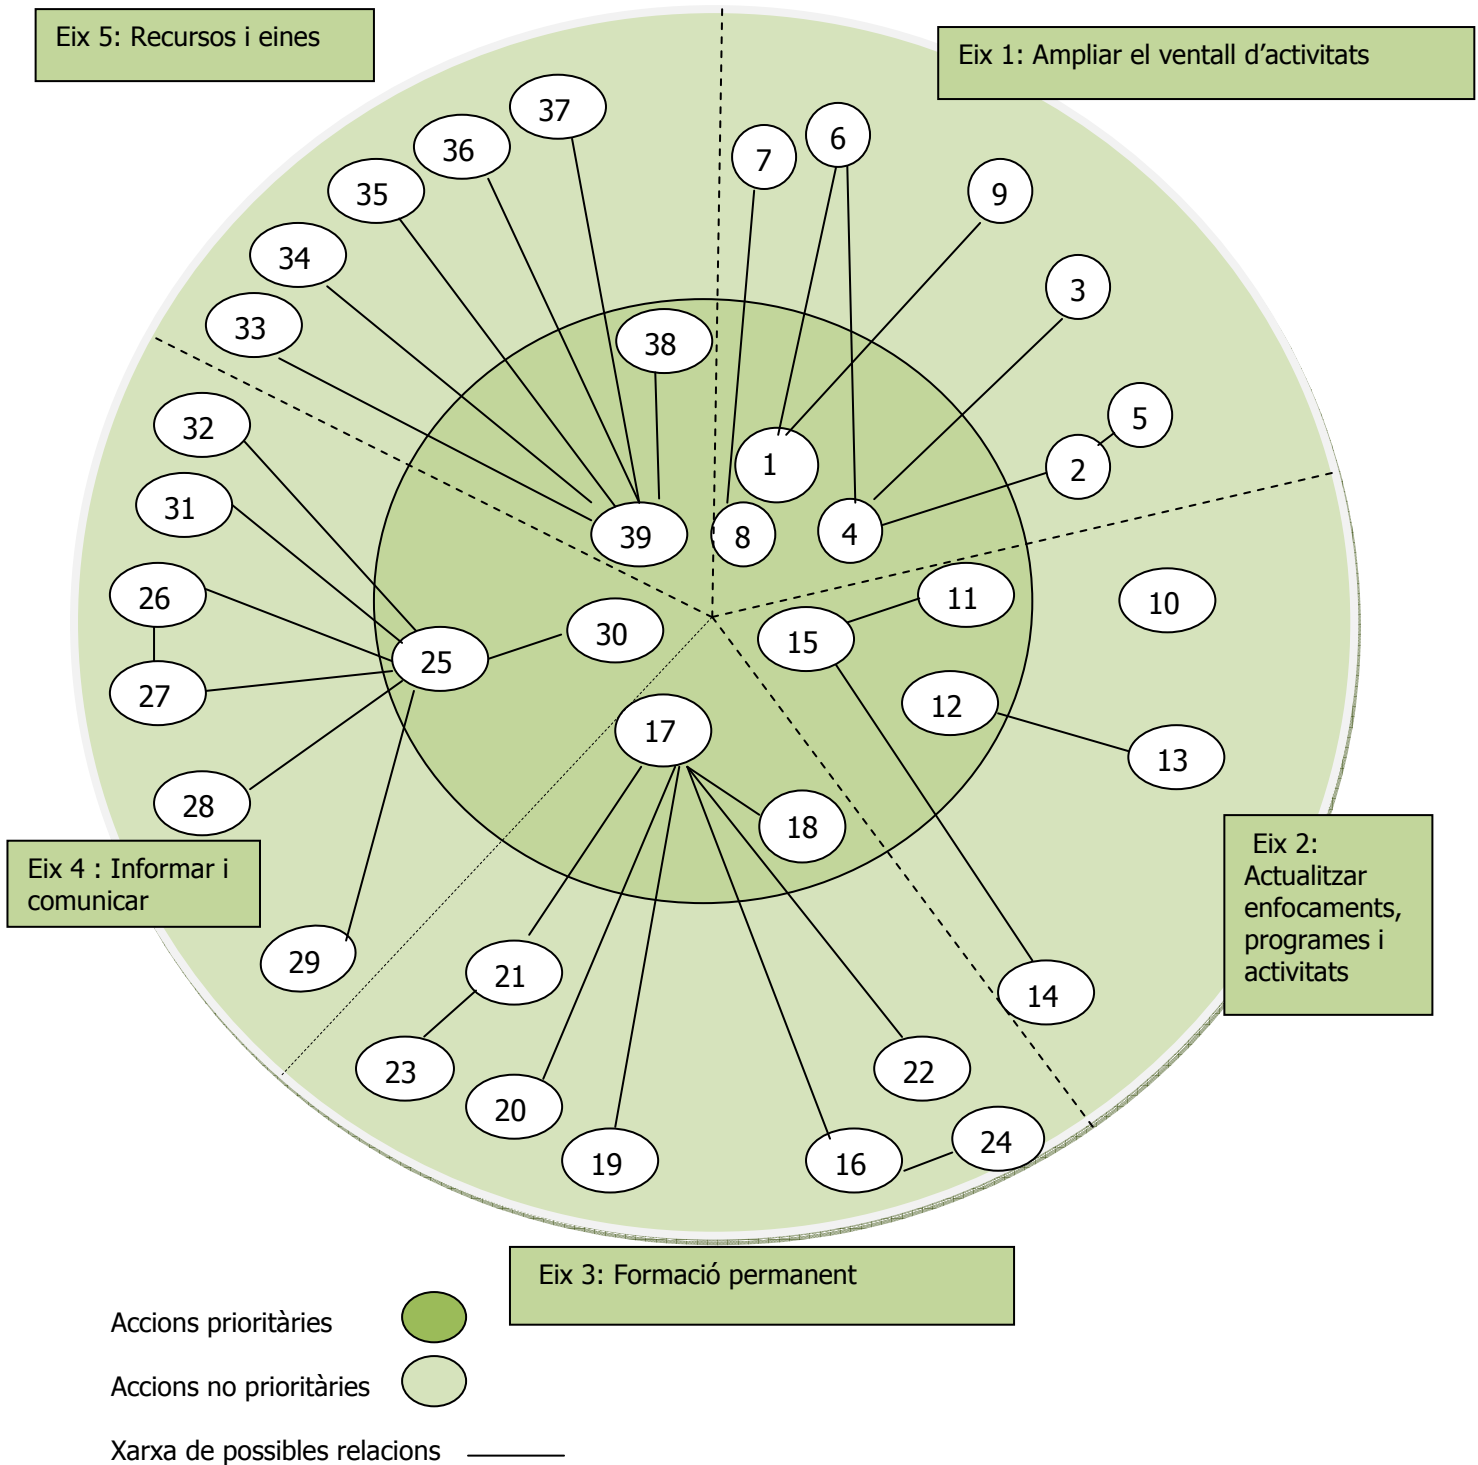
Eix 5: Recursos i eines

Eix 1: Ampliar el ventall d'activitats

37
36
35
34
33
7
6
9
3
5
2
38
1
32
31
39
8
4
26
11
10
30
15
25
27
12
17
13
28
18
Eix 4 : Informar i comunicar

Eix 2: Actualitzar enfocaments, programes i activitats

29
21
14
23
22
20
19
16
24

Eix 3: Formació permanent

Accions prioritàries

Accions no prioritàries

Xarxa de possibles relacions